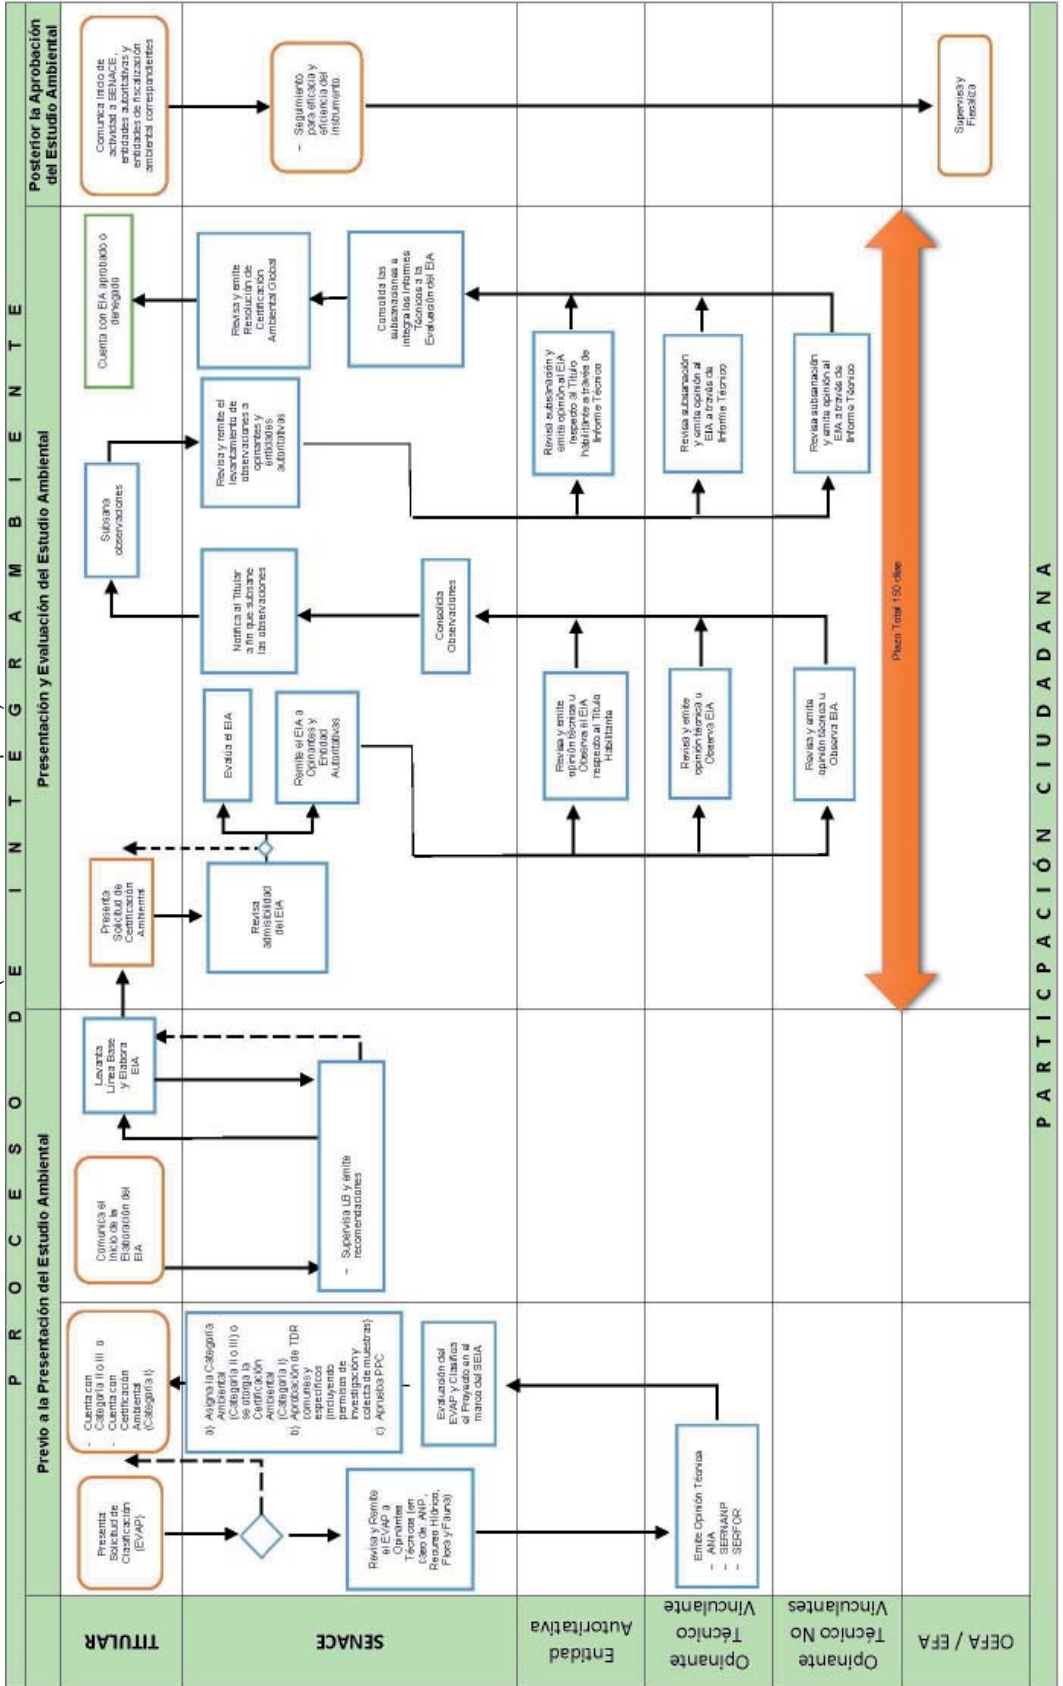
P R O C E S O D E I N T E G R A M B I E N T E

Previo a la Presentación del Estudio Ambiental

Presentación y Evaluación del Estudio Ambiental

Posterior la Aprobación del Estudio Ambiental

TITULAR

SENACE

Entidad Autoritativa

Opinante Técnico Vinculante

Opinante Técnico No Vinculantes

OEFA / EFA

Presenta Solicitud de Clasificación (EVAP)

- Cuenta con Categoría II o III o
- Cuenta con Certificación Ambiental (Categoría I)

Revisa y Remite el EVAP a Opinantes Técnicos (en caso de ANP, Recurso Hídrico, Flora y Fauna)

a) Asigna la Categoría Ambiental (Categoría II o III) o se otorga la Certificación Ambiental (Categoría I)
b) Aprobación de TDR comunes y específicos (incluyendo permisos de investigación y colecta de muestras)
c) Aprueba PPC

Evaluación del EVAP y Clasifica el Proyecto en el marco del SEIA

Emite Opinión Técnica
- ANA
- SERNANP
- SERFOR

Comunica el inicio de la Elaboración del EIA

Supervisa LB y emite recomendaciones

Levanta Línea Base y Elabora EIA

Presenta Solicitud de Certificación Ambiental

Revisa admisibilidad del EIA

Evalúa el EIA

Remite el EIA a Opinantes y Entidad Autoritativas

Revisa y emite opinión técnica u Observa el EIA respecto al Título Habilitante

Revisa y emite opinión técnica u Observa EIA

Revisa y emita opinión técnica u Observa EIA

Consolida Observaciones

Notifica al Titular a fin que subsane las observaciones

Subsana observaciones

Revisa y remite el levantamiento de observaciones a opinantes y entidades autoritativas

Revisa subsanación y emite opinión al EIA respecto al Título Habilitante a través de Informe Técnico

Revisa subsanación y emite opinión al EIA a través de Informe Técnico

Revisa subsanación y emita opinión al EIA a través de Informe Técnico

Consolida las subsanaciones e integra los Informes Técnicos a la Evaluación del EIA

Revisa y emite Resolución de Certificación Ambiental Global

Cuenta con EIA aprobado o denegado

Plazo Total 150 días

Comunica inicio de actividad a SENACE, entidades autoritativas y entidades de fiscalización ambiental correspondientes

- Seguimiento para eficacia y eficiencia del instrumento.

Supervisa y Fiscaliza

P A R T I C P A C I Ó N C I U D A D A N A